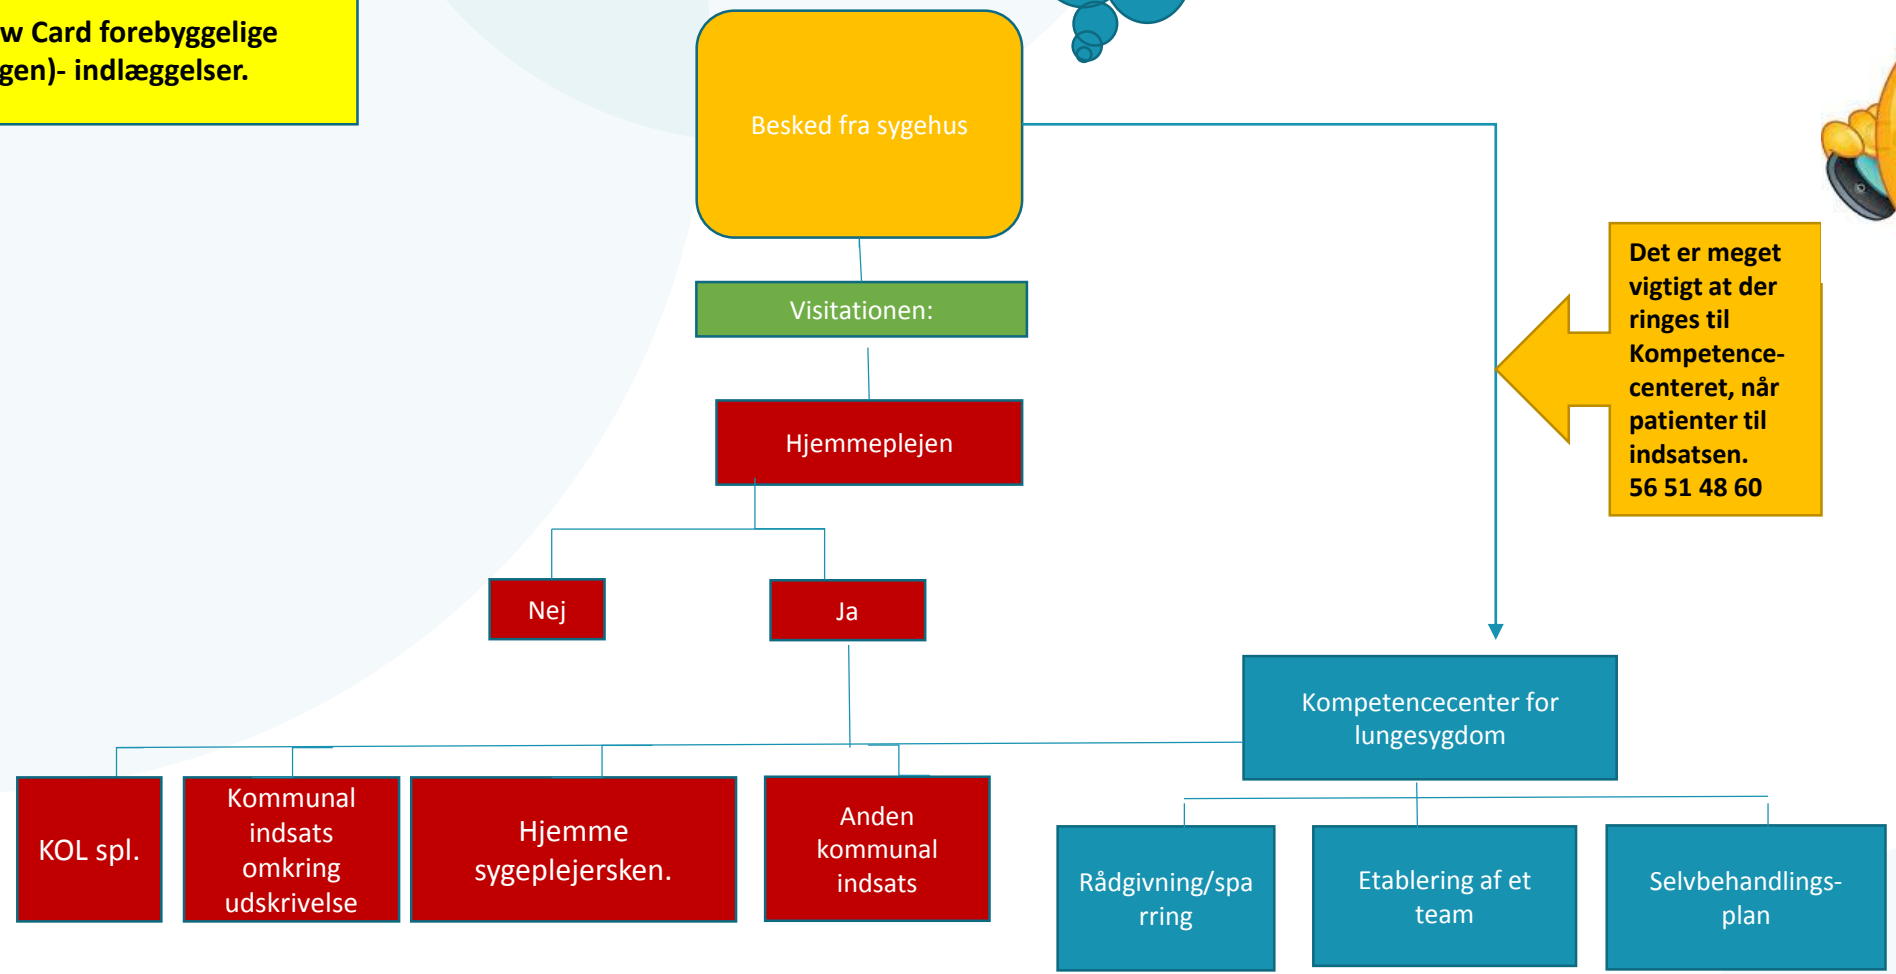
w Card forebyggelige gen)- indlæggelser.

Besked fra sygehus

Visitationen:

Hjemmeplejen

Nej

Ja

Det er meget vigtigt at der ringes til Kompetence-centeret, når patienter til indsatsen. 56 51 48 60

Kompetencecenter for lungesygdom

KOL spl.

Kommunal indsats omkring udskrivelse

Hjemme sygeplejersken.

Anden kommunal indsats

Rådgivning/sparring

Etablering af et team

Selvbehandlings-plan